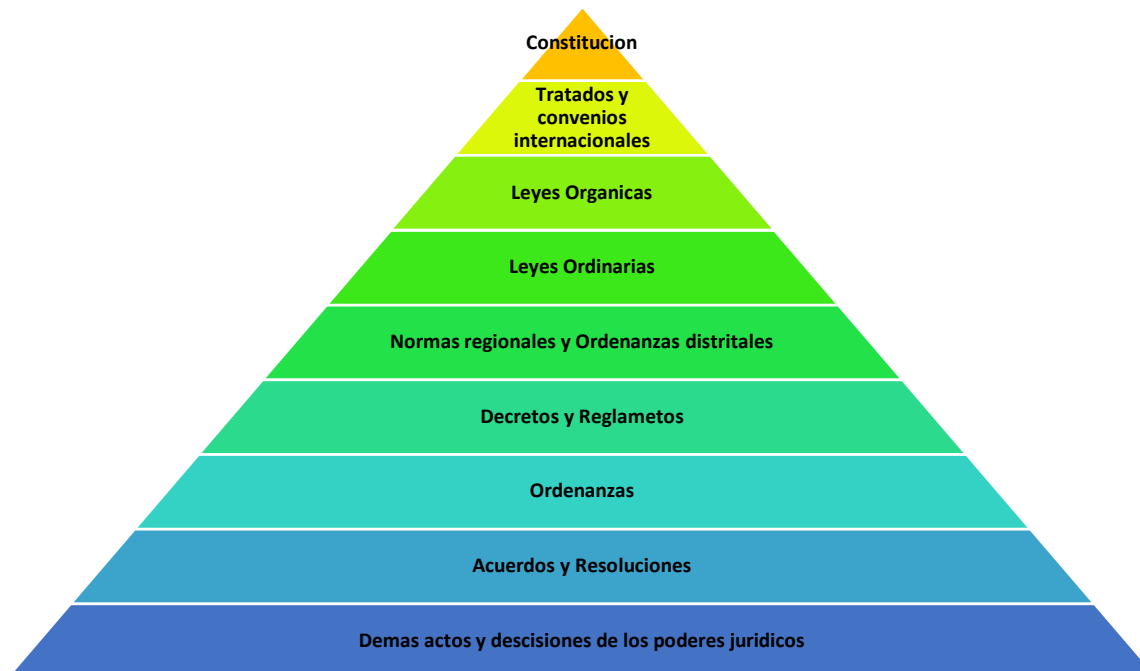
Constitucion

Tratados y convenios internacionales

Leyes Organicas

Leyes Ordinarias

Normas regionales y Ordenanzas distritales

Decretos y Reglametos

Ordenanzas

Acuerdos y Resoluciones

Demas actos y descisiones de los poderes juridicos